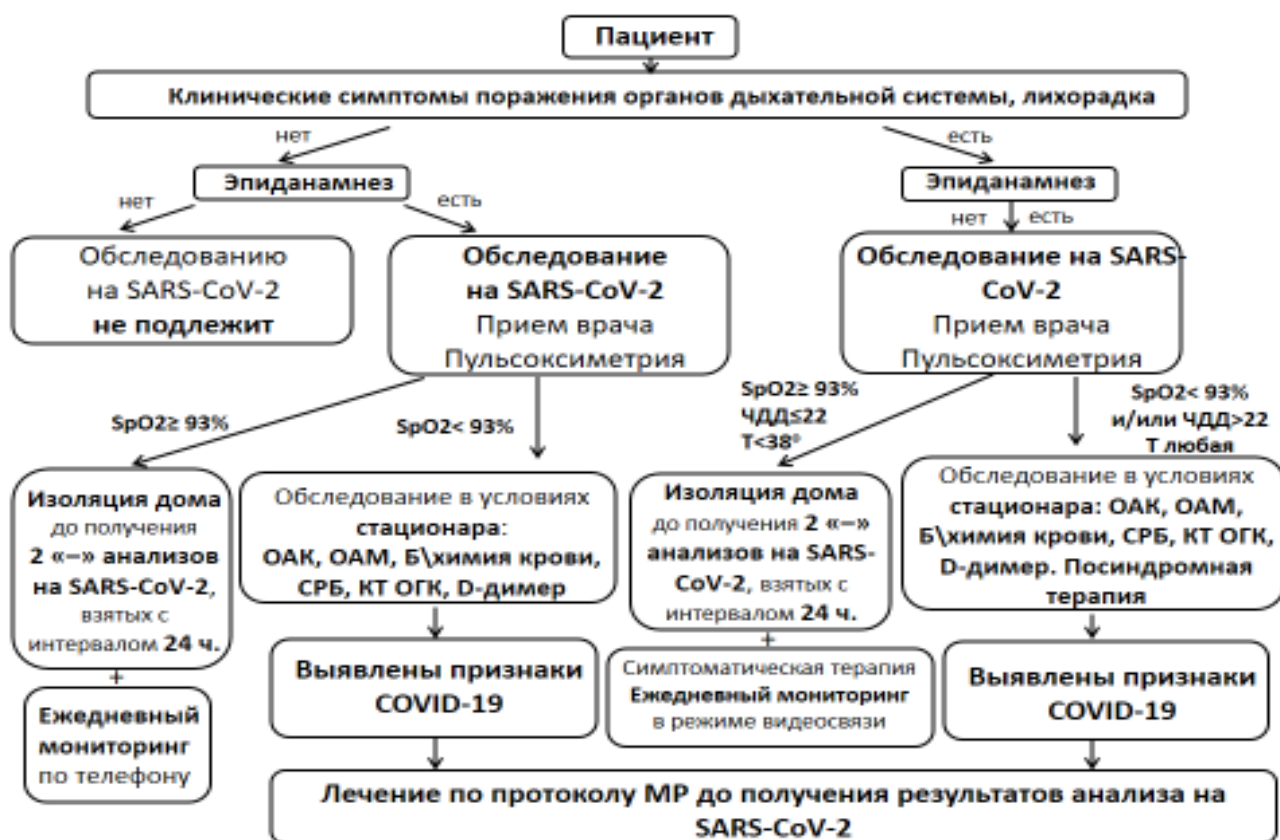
Пациент

Клинические симптомы поражения органов дыхательной системы, лихорадка

нет

есть

Эпиданамнез

нет

есть

Эпиданамнез

нет есть

Обследованию на SARS-CoV-2 **не подлежит**

Обследование на SARS-CoV-2 Прием врача Пульсоксиметрия

Обследование на SARS-CoV-2 Прием врача Пульсоксиметрия

SpO2≥ 93%

SpO2< 93%

SpO2≥ 93% ЧДД≤22 Т<38°

SpO2< 93% и/или ЧДД>22 Т любая

Изоляция дома до получения 2 «–» анализов на SARS-CoV-2, взятых с интервалом 24 ч.

+

Ежедневный мониторинг по телефону

Обследование в условиях стационара: ОАК, ОАМ, Б\химия крови, СРБ, КТ ОГК, D-димер

Выявлены признаки COVID-19

Изоляция дома до получения 2 «–» анализов на SARS-CoV-2, взятых с интервалом 24 ч.

+

Симптоматическая терапия Ежедневный мониторинг в режиме видеосвязи

Обследование в условиях стационара: ОАК, ОАМ, Б\химия крови, СРБ, КТ ОГК, D-димер. Посиндромная терапия

Выявлены признаки COVID-19

Лечение по протоколу МР до получения результатов анализа на SARS-CoV-2